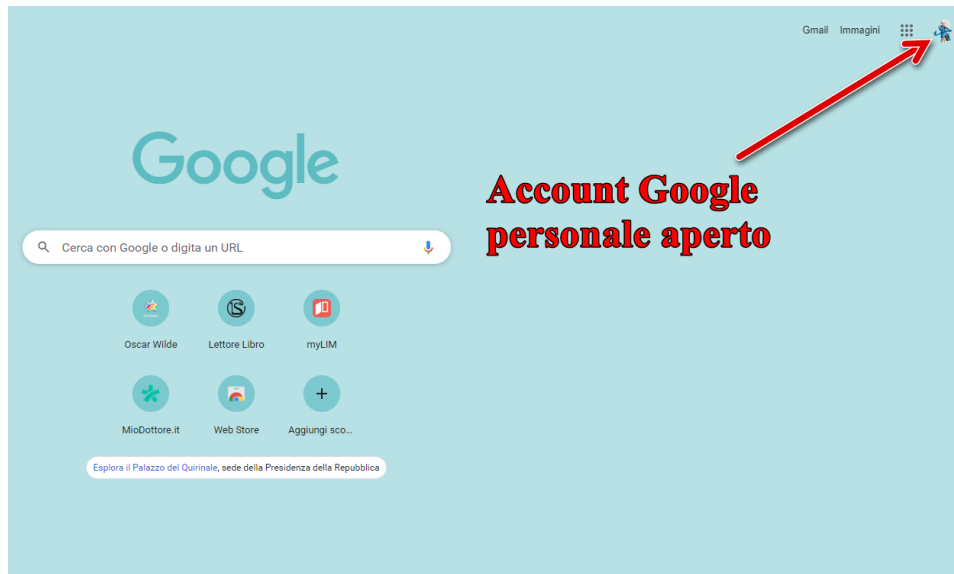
Gmail Immagini

Google

Cerca con Google o digita un URL

Oscar Wilde

Lettore Libro

myLIM

MioDottore.it

Web Store

Aggiungi sco...

Esplora il Palazzo del Quirinale, sede della Presidenza della Repubblica

Account Google personale aperto